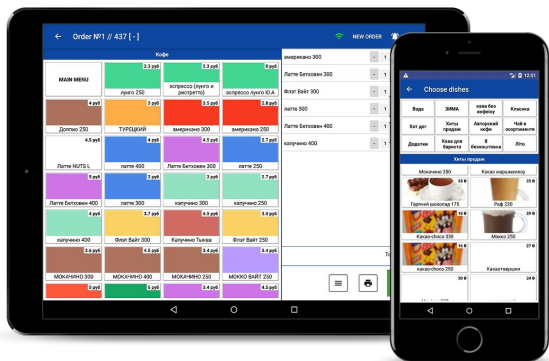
Order №1 // 437 [ - ]

NEW ORDER

Кофе

MAIN MENU

2.3 руб
лунго 250

2.3 руб
эспрессо (лунго и ристретто)

8 руб
эспрессо ЮА

4 руб
Допио 250

3 руб
ТУРЕЦКИЙ

3.5 руб
американо 300

2.8 руб
американо 250

4.5 руб
Латте NUTS L

4 руб
латте 400

4.5 руб
Латте Бетховен 300

2.7 руб
латте 250

5 руб
Латте Бетховен 400

3 руб
латте 300

3 руб
капучино 300

2.7 руб
капучино 250

4 руб
капучино 400

3.7 руб
Флэт Вайт 300

4.5 руб
Капучино Тыква

3.5 руб
Флэт Вайт 250

4.5 руб
МОКАЧИНО 300

3.4 руб
МОКАЧИНО 250

4.5 руб
МОКАЧИНО 400

3.5 руб
МОККО ВАЙТ 250

5 руб

4.5 руб

3.4 руб

американо 300
Латте Бетховен 300
Флэт Вайт 300
латте 300
Латте Бетховен 400
капучино 400

12:51

Choose dishes

| Вода | ЗИМА | кава без кофеїну | Класика |
|---|---|---|---|
| Хот дог | Хиты продаж | Авторский кофе | Чай в асортименте |
| Додатки | Кава для баристи | Х безкоштовна | Літо |

Хиты продаж

Мокачино 250
Какао маршмеллоу
Горячий шоколад 175
Раф 220
Какао-choco 330
Мокко 250
какао-choco 250
Какао+вершки